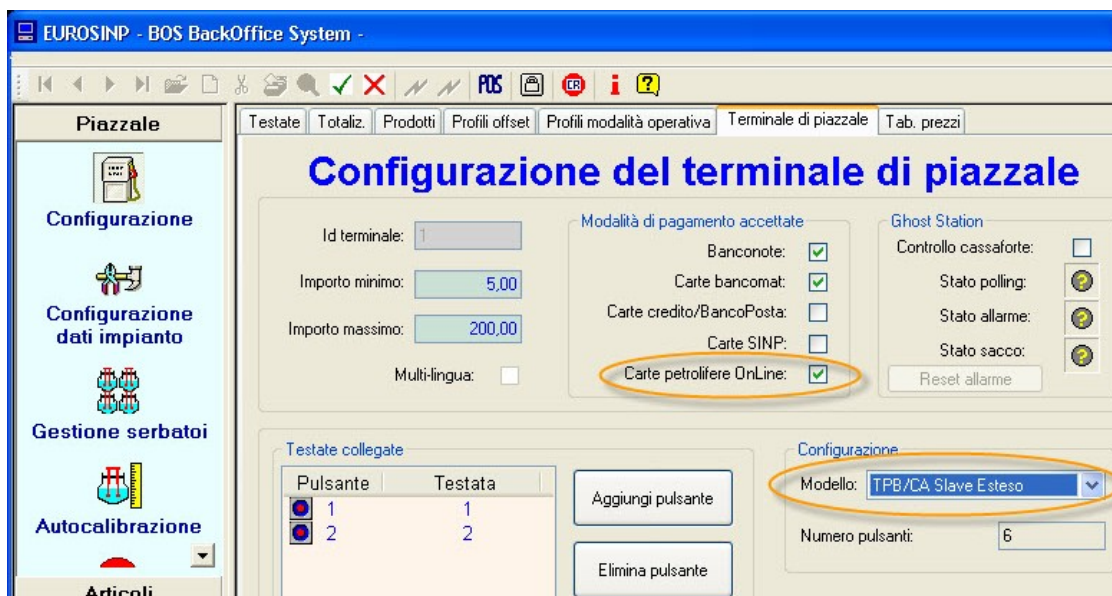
EUROSINP - BOS BackOffice System -

POS

Piazzale

Configurazione

Configurazione dati impianto

Gestione serbatoi

Autocalibrazione

Articoli

Testate | Totaliz. | Prodotti | Profili offset | Profili modalità operativa | Terminale di piazzale | Tab. prezzi

Configurazione del terminale di piazzale

Id terminale: 1

Importo minimo: 5,00

Importo massimo: 200,00

Multi-lingua:

Modalità di pagamento accettate

Banconote:

Carte bancomat:

Carte credito/BancoPosta:

Carte SINP:

Carte petrolifere OnLine:

Ghost Station

Controllo cassaforte:

Stato polling:

Stato allarme:

Stato sacco:

Reset allarme

Testate collegate

| Pulsante | Testata |
|---|---|
| 1 | 1 |
| 2 | 2 |

Aggiungi pulsante

Elimina pulsante

Configurazione

Modello: TPB/CA Slave Esteso

Numero pulsanti: 6